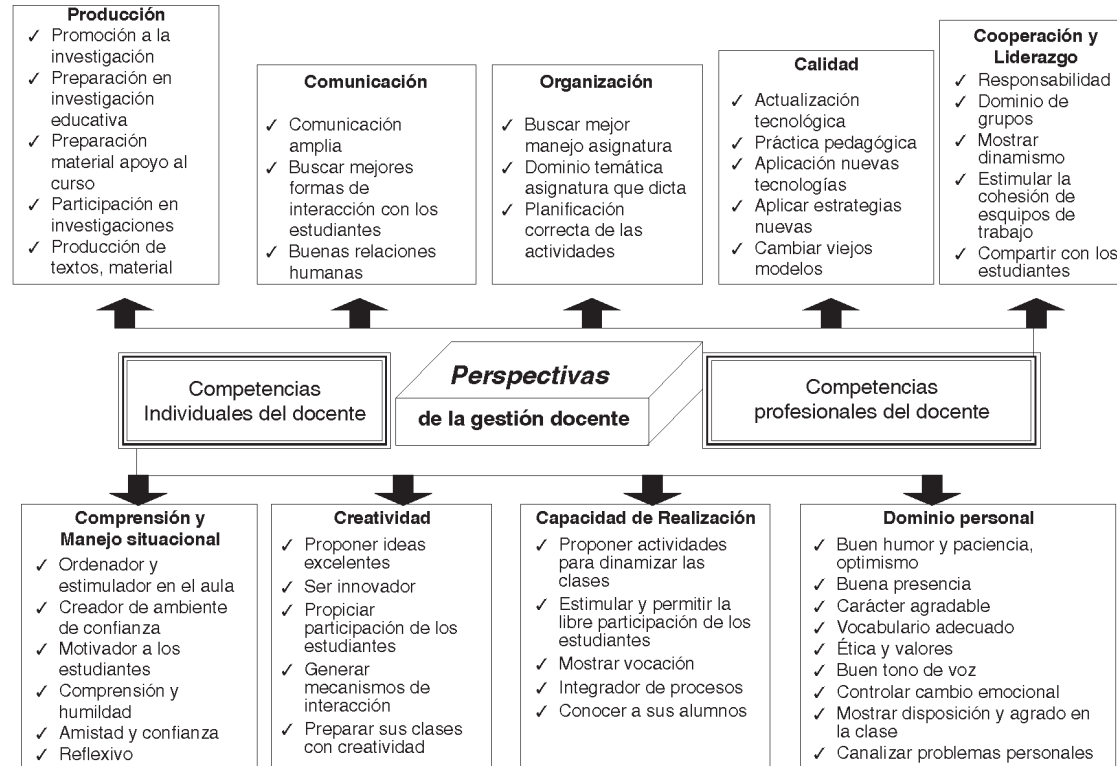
**Producción**
✓ Promoción a la investigación
✓ Preparación en investigación educativa
✓ Preparación material apoyo al curso
✓ Participación en investigaciones
✓ Producción de textos, material

**Comunicación**
✓ Comunicación amplia
✓ Buscar mejores formas de interacción con los estudiantes
✓ Buenas relaciones humanas

**Organización**
✓ Buscar mejor manejo asignatura
✓ Dominio temática asignatura que dicta
✓ Planificación correcta de las actividades

**Calidad**
✓ Actualización tecnológica
✓ Práctica pedagógica
✓ Aplicación nuevas tecnologías
✓ Aplicar estrategias nuevas
✓ Cambiar viejos modelos

**Cooperación y Liderazgo**
✓ Responsabilidad
✓ Dominio de grupos
✓ Mostrar dinamismo
✓ Estimular la cohesión de esquipos de trabajo
✓ Compartir con los estudiantes

Competencias Individuales del docente

*Perspectivas*
de la gestión docente

Competencias profesionales del docente

**Comprensión y Manejo situacional**
✓ Ordenador y estimulador en el aula
✓ Creador de ambiente de confianza
✓ Motivador a los estudiantes
✓ Comprensión y humildad
✓ Amistad y confianza
✓ Reflexivo

**Creatividad**
✓ Proponer ideas excelentes
✓ Ser innovador
✓ Propiciar participación de los estudiantes
✓ Generar mecanismos de interacción
✓ Preparar sus clases con creatividad

**Capacidad de Realización**
✓ Proponer actividades para dinamizar las clases
✓ Estimular y permitir la libre participación de los estudiantes
✓ Mostrar vocación
✓ Integrador de procesos
✓ Conocer a sus alumnos

**Dominio personal**
✓ Buen humor y paciencia, optimismo
✓ Buena presencia
✓ Carácter agradable
✓ Vocabulario adecuado
✓ Ética y valores
✓ Buen tono de voz
✓ Controlar cambio emocional
✓ Mostrar disposición y agrado en la clase
✓ Canalizar problemas personales